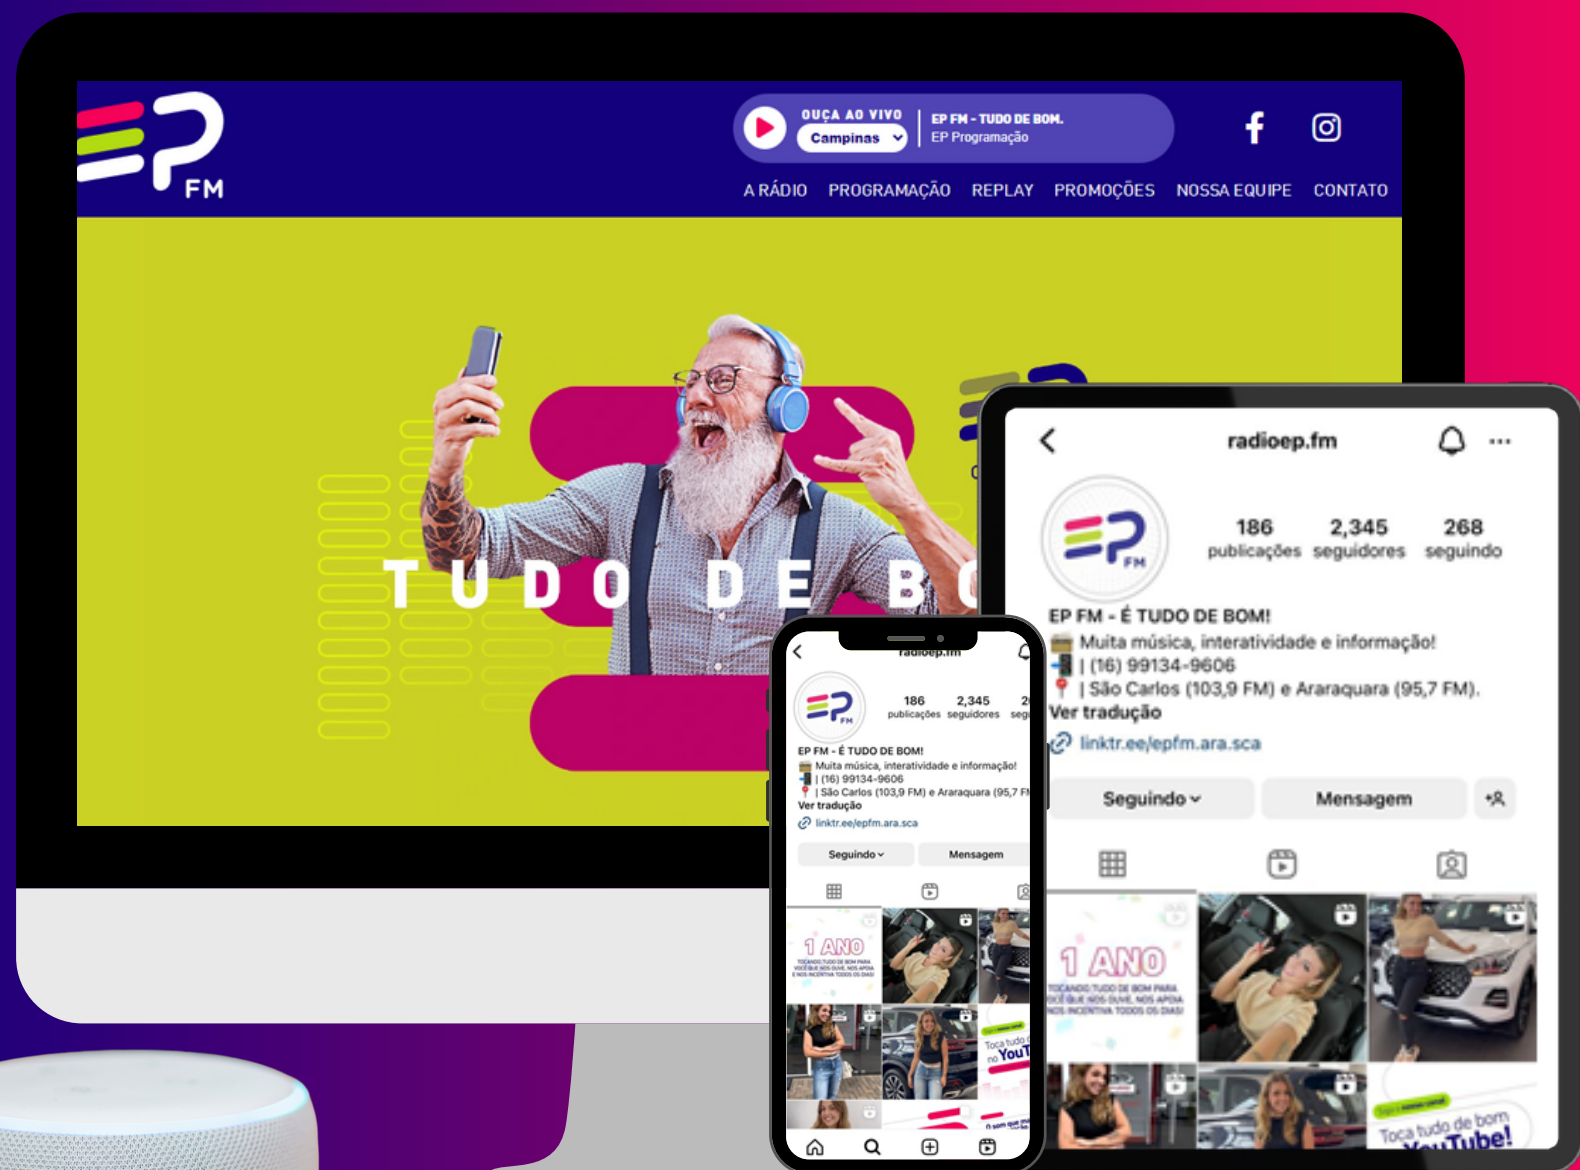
EP FM

OUÇA AO VIVO
Campinas
EP FM - TUDO DE BOM.
EP Programação

A RÁDIO PROGRAMAÇÃO REPLAY PROMOÇÕES NOSSA EQUIPE CONTATO

TUDO DE B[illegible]

radioep.fm

186 publicações 2,345 seguidores 268 seguindo

EP FM - É TUDO DE BOM!
Muita música, interatividade e informação!
| (16) 99134-9606
| São Carlos (103,9 FM) e Araraquara (95,7 FM).
Ver tradução
linktr.ee/epfm.ara.sca

Seguindo
Mensagem

1 ANO
TOCANDO TUDO DE BOM PARA VOCÊ QUE NOS OUVE, NOS APOIA E NOS INCENTIVA TODOS OS DIAS!

Toca tudo de bom no YouTube!

radioep.fm
186 publicações 2,345 seguidores 2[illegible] segu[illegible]
EP FM - É TUDO DE BOM!
Muita música, interatividade e informação!
| (16) 99134-9606
| São Carlos (103,9 FM) e Araraquara (95,7 F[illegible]
Ver tradução
linktr.ee/epfm.ara.sca
Seguindo
Mensagem
1 ANO
Toca tudo de bom no YouT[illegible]